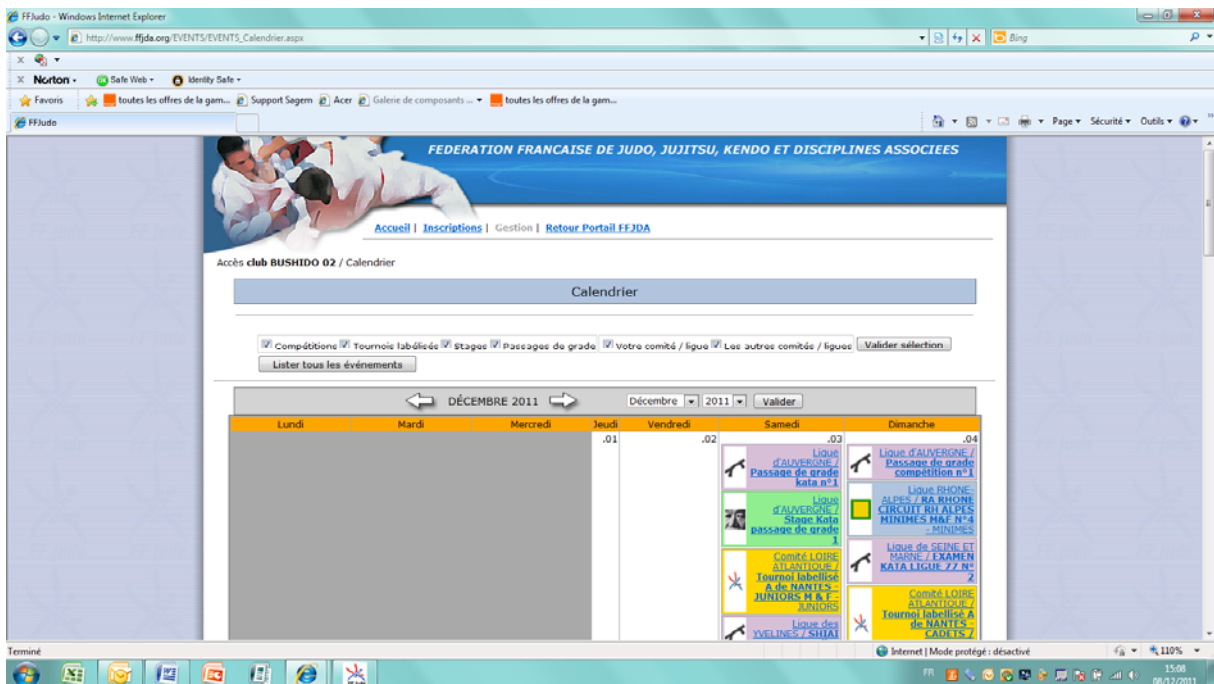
FFJudo - Windows Internet Explorer

http://www.ffjda.org/EVENTS/EVENTS_Calendrier.aspx

Bing

Norton · Safe Web · Identity Safe

Favoris | toutes les offres de la gam... | Support Sagem | Acer | Galerie de composants ... | toutes les offres de la gam...

FFJudo

Page · Sécurité · Outils ·

FEDERATION FRANCAISE DE JUDO, JUJITSU, KENDO ET DISCIPLINES ASSOCIEES

Accueil | Inscriptions | Gestion | Retour Portail FFJDA

Accès club BUSHIDO 02 / Calendrier

Calendrier

Compétitions | Tournois labélisés | Stages | Passages de grade | Votre comité / ligue | Les autres comités / ligues | Valider sélection

Lister tous les événements

DÉCEMBRE 2011 | Décembre | 2011 | Valider

| Lundi | Mardi | Mercredi | Jeudi | Vendredi | Samedi | Dimanche |
|---|---|---|---|---|---|---|
| | | | .01 | .02 | .03 Ligue d'AUVERGNE / Passage de grade kata n°1; Ligue d'AUVERGNE / Stage Kata passage de grade 1; Comité LOIRE ATLANTIQUE / Tournoi labellisé A de NANTES - JUNIORS M & F - JUNIORS; Ligue des YVELINES / SHIAI | .04 Ligue d'AUVERGNE / Passage de grade compétition n°1; Ligue RHONE-ALPES / RA RHONE CIRCUIT RH ALPES MINIMES M&F N°4 - MINIMES; Ligue de SEINE ET MARNE / EXAMEN KATA LIGUE 77 N° 2; Comité LOIRE ATLANTIQUE / Tournoi labellisé A de NANTES - CADETS / |

Terminé | Internet | Mode protégé : désactivé | 110%

FR | 15:08 | 08/12/2011